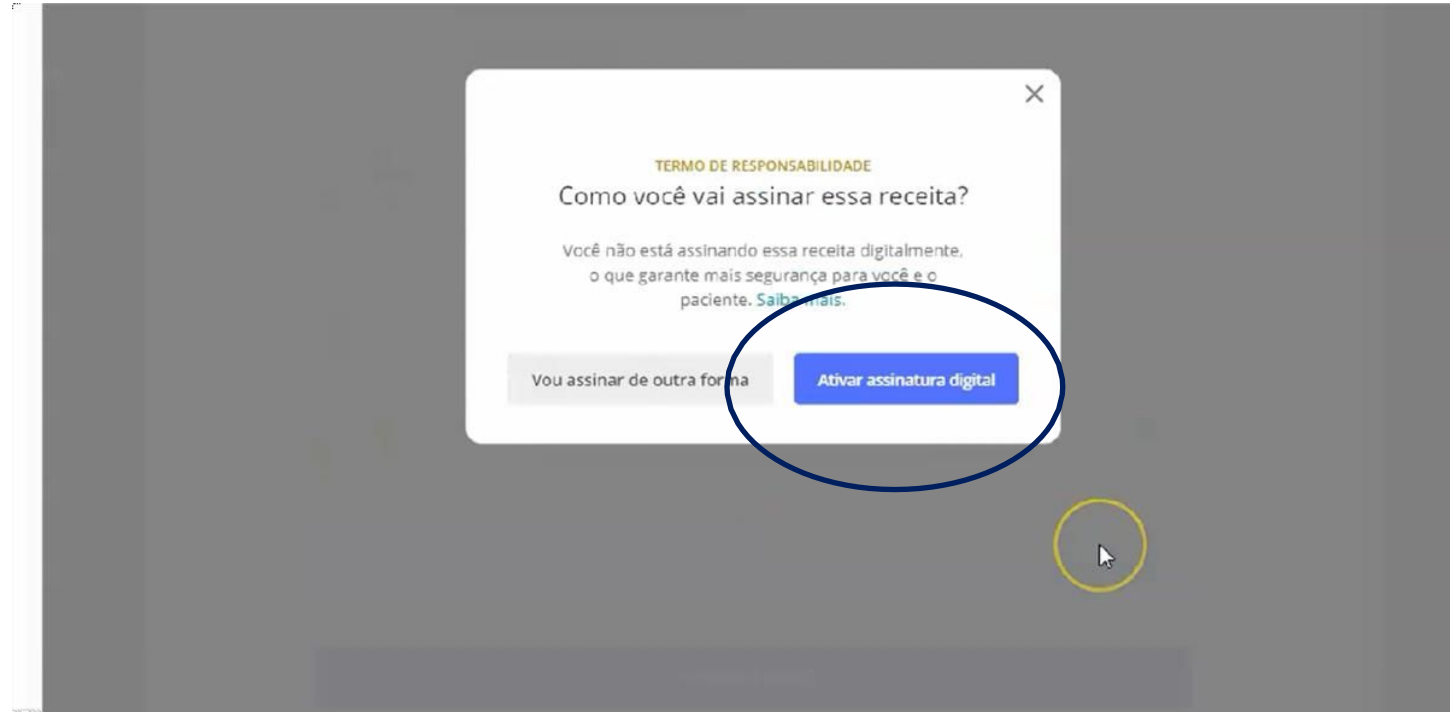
TERMO DE RESPONSABILIDADE

Como você vai assinar essa receita?

Você não está assinando essa receita digitalmente, o que garante mais segurança para você e o paciente. Saiba mais.

Vou assinar de outra forma

Ativar assinatura digital